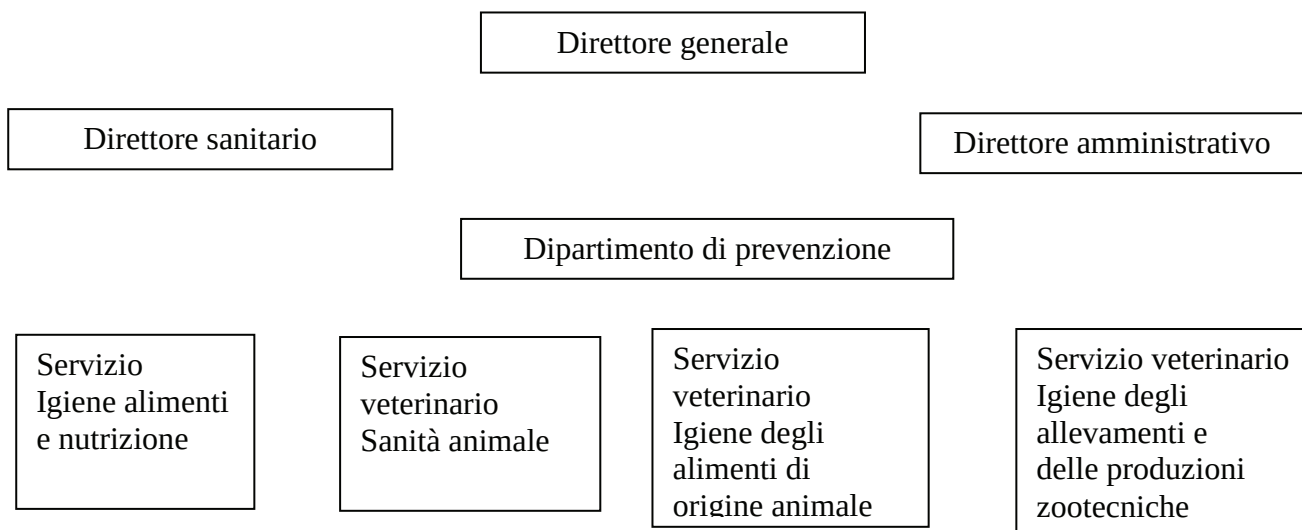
Direttore generale

Direttore sanitario

Direttore amministrativo

Dipartimento di prevenzione

Servizio Igiene alimenti e nutrizione

Servizio veterinario Sanità animale

Servizio veterinario Igiene degli alimenti di origine animale

Servizio veterinario Igiene degli allevamenti e delle produzioni zootecniche